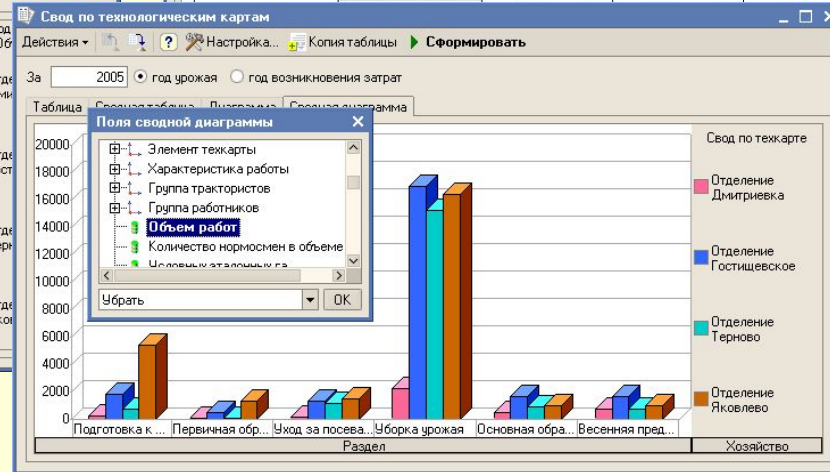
Свод по технологическим картам

Действия ▾ | ? | Настройка... | Копия таблицы | ▶ Сформировать

За 2005 ◉ год урожая ○ год возникновения затрат

Таблица | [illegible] | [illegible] | Сводная диаграмма

Поля сводной диаграммы
Элемент техкарты
Характеристика работы
Группа трактористов
Группа работников
Объем работ
Количество нормосмен в объеме
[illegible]
Убрать
OK

20000
18000
16000
14000
12000
10000
8000
6000
4000
2000
0

Подготовка к ... | Первичная обр... | Уход за посева... | Уборка урожая | Основная обра... | Весенняя пред...

Раздел

Свод по техкарте
Отделение Дмитриевка
Отделение Гостищевское
Отделение Терново
Отделение Яковлево

Хозяйство